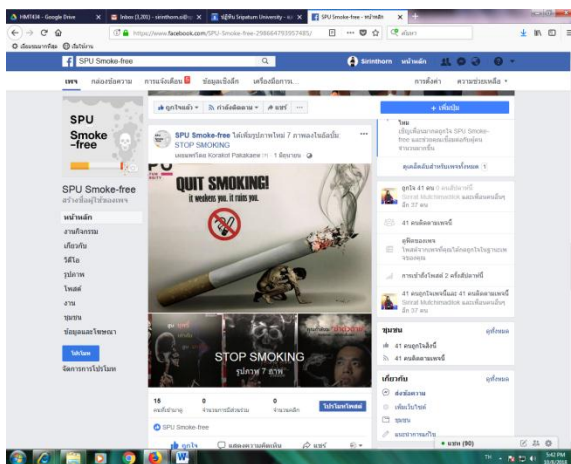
HMT434 - Google Drive
Inbox (3,201) - sirinthorn.s@
มหาวิทยาลัยศรีปทุม Sripatum University
SPU Smoke-free - หน้าหลัก

https://www.facebook.com/SPU-Smoke-free-298664793557485/
ค้นหา

SPU Smoke-free
Sirinthorn หน้าหลัก

เพจ กล่องข้อความ การแจ้งเตือน ข้อมูลเชิงลึก เครื่องมือการ...
การตั้งค่า ความช่วยเหลือ

SPU Smoke -free

SPU Smoke-free
สร้างชื่อผู้ใช้ของเพจ

หน้าหลัก
งานกิจกรรม
เกี่ยวกับ
วิดีโอ
รูปภาพ
โพสต์
งาน
ชุมชน
ข้อมูลและโฆษณา

โปรโมท
จัดการการโปรโมท

ถูกใจแล้ว กำลังติดตาม แชร์ ...

SPU Smoke-free ได้เพิ่มรูปภาพใหม่ 7 ภาพลงในอัลบั้ม STOP SMOKING
เผยแพร่โดย Koratot Palakame 1 มิถุนายน

QUIT SMOKING!
it weakens you. it ruins you.

STOP SMOKING
รูปภาพ 7 ภาพ

16 คนที่เข้าถึง
0 จำนวนการมีส่วนร่วม
0 จำนวนคลิก
โปรโมทโพสต์

SPU Smoke-free
ถูกใจ แสดงความคิดเห็น แชร์

+ เพิ่มปุ่ม

ใหม่
เชิญเพื่อนมากดถูกใจ SPU Smoke-free และช่วยเผยแพร่เพจออกไป

ดูเคล็ดลับสำหรับเพจทั้งหมด 1

ถูกใจ 41 คน
41 คนติดตามเพจนี้
ดูโพสต์ของเพจ
การเข้าถึงโพสต์ 2 ครั้งสัปดาห์นี้
41 คนถูกใจเพจนี้และ 41 คนติดตามเพจนี้

ชุมชน ดูทั้งหมด
41 คนถูกใจสิ่งนี้
41 คนติดตามเพจนี้

เกี่ยวกับ ดูทั้งหมด
ส่งข้อความ
เพิ่มเว็บไซต์
ชุมชน

แชท (90)

3:42 PM